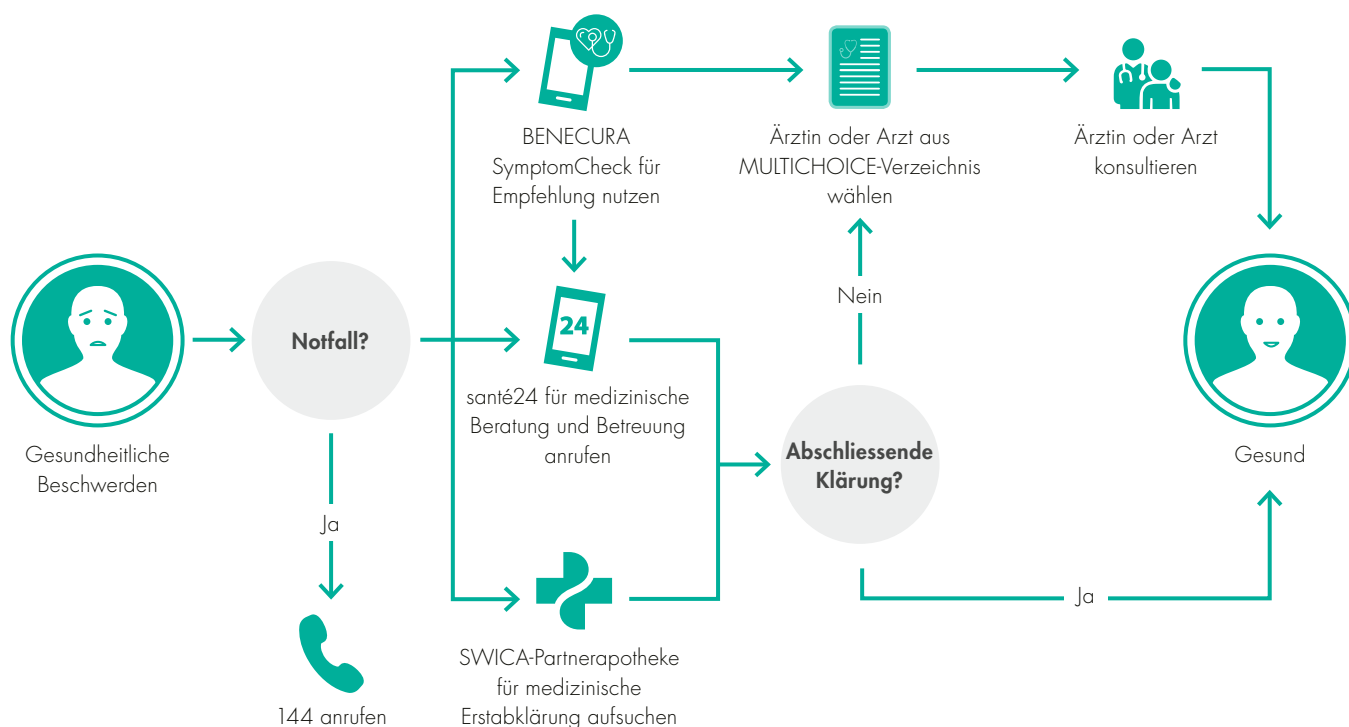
Gesundheitliche Beschwerden

Notfall?

Ja

144 anrufen

24

BENECURA SymptomCheck für Empfehlung nutzen

santé24 für medizinische Beratung und Betreuung anrufen

SWICA-Partnerapotheke für medizinische Erstabklärung aufsuchen

Ärztin oder Arzt aus MULTICHOICE-Verzeichnis wählen

Nein

Abschliessende Klärung?

Ja

Ärztin oder Arzt konsultieren

Gesund